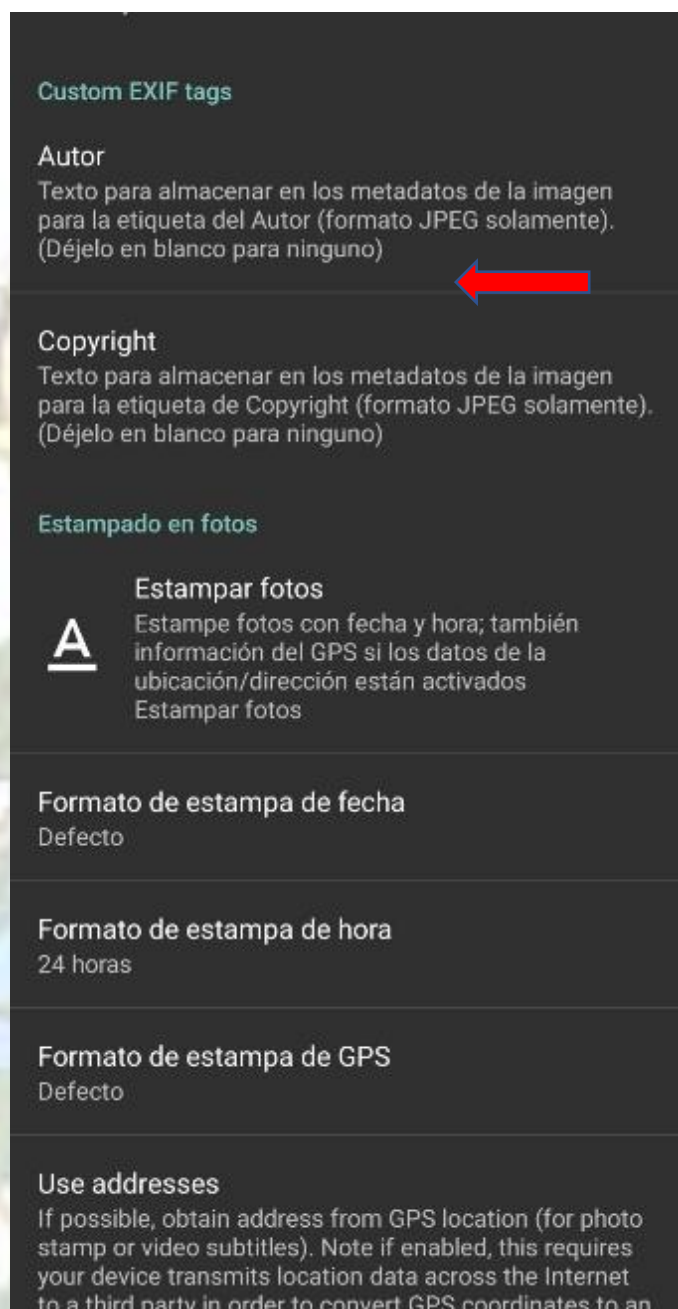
Custom EXIF tags

Autor
Texto para almacenar en los metadatos de la imagen para la etiqueta del Autor (formato JPEG solamente). (Déjelo en blanco para ninguno)

Copyright
Texto para almacenar en los metadatos de la imagen para la etiqueta de Copyright (formato JPEG solamente). (Déjelo en blanco para ninguno)

Estampado en fotos

Estampar fotos
Estampe fotos con fecha y hora; también información del GPS si los datos de la ubicación/dirección están activados
Estampar fotos

Formato de estampa de fecha
Defecto

Formato de estampa de hora
24 horas

Formato de estampa de GPS
Defecto

Use addresses
If possible, obtain address from GPS location (for photo stamp or video subtitles). Note if enabled, this requires your device transmits location data across the Internet to a third party in order to convert GPS coordinates to an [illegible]